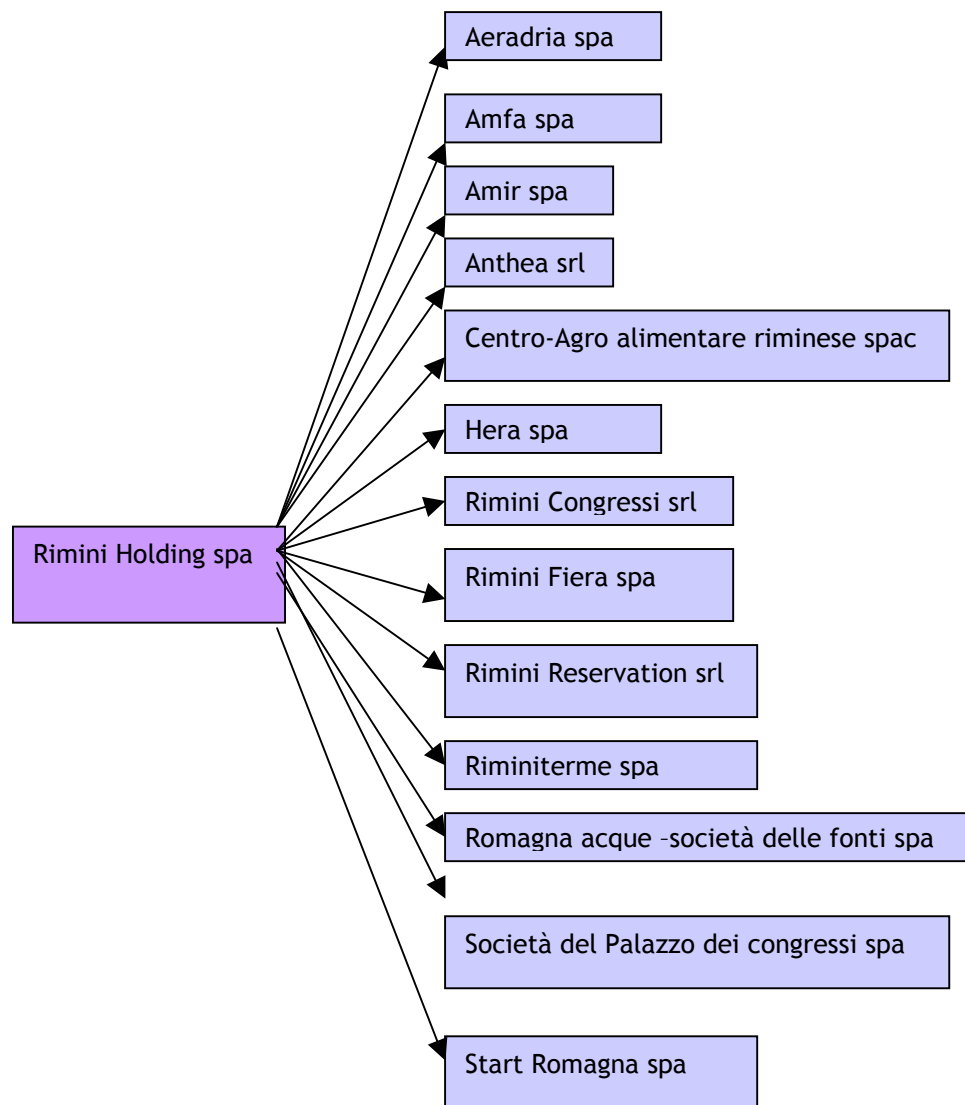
Rimini Holding spa

Aeradria spa

Amfa spa

Amir spa

Anthea srl

Centro-Agro alimentare riminese spac

Hera spa

Rimini Congressi srl

Rimini Fiera spa

Rimini Reservation srl

Riminiterme spa

Romagna acque –società delle fonti spa

Società del Palazzo dei congressi spa

Start Romagna spa